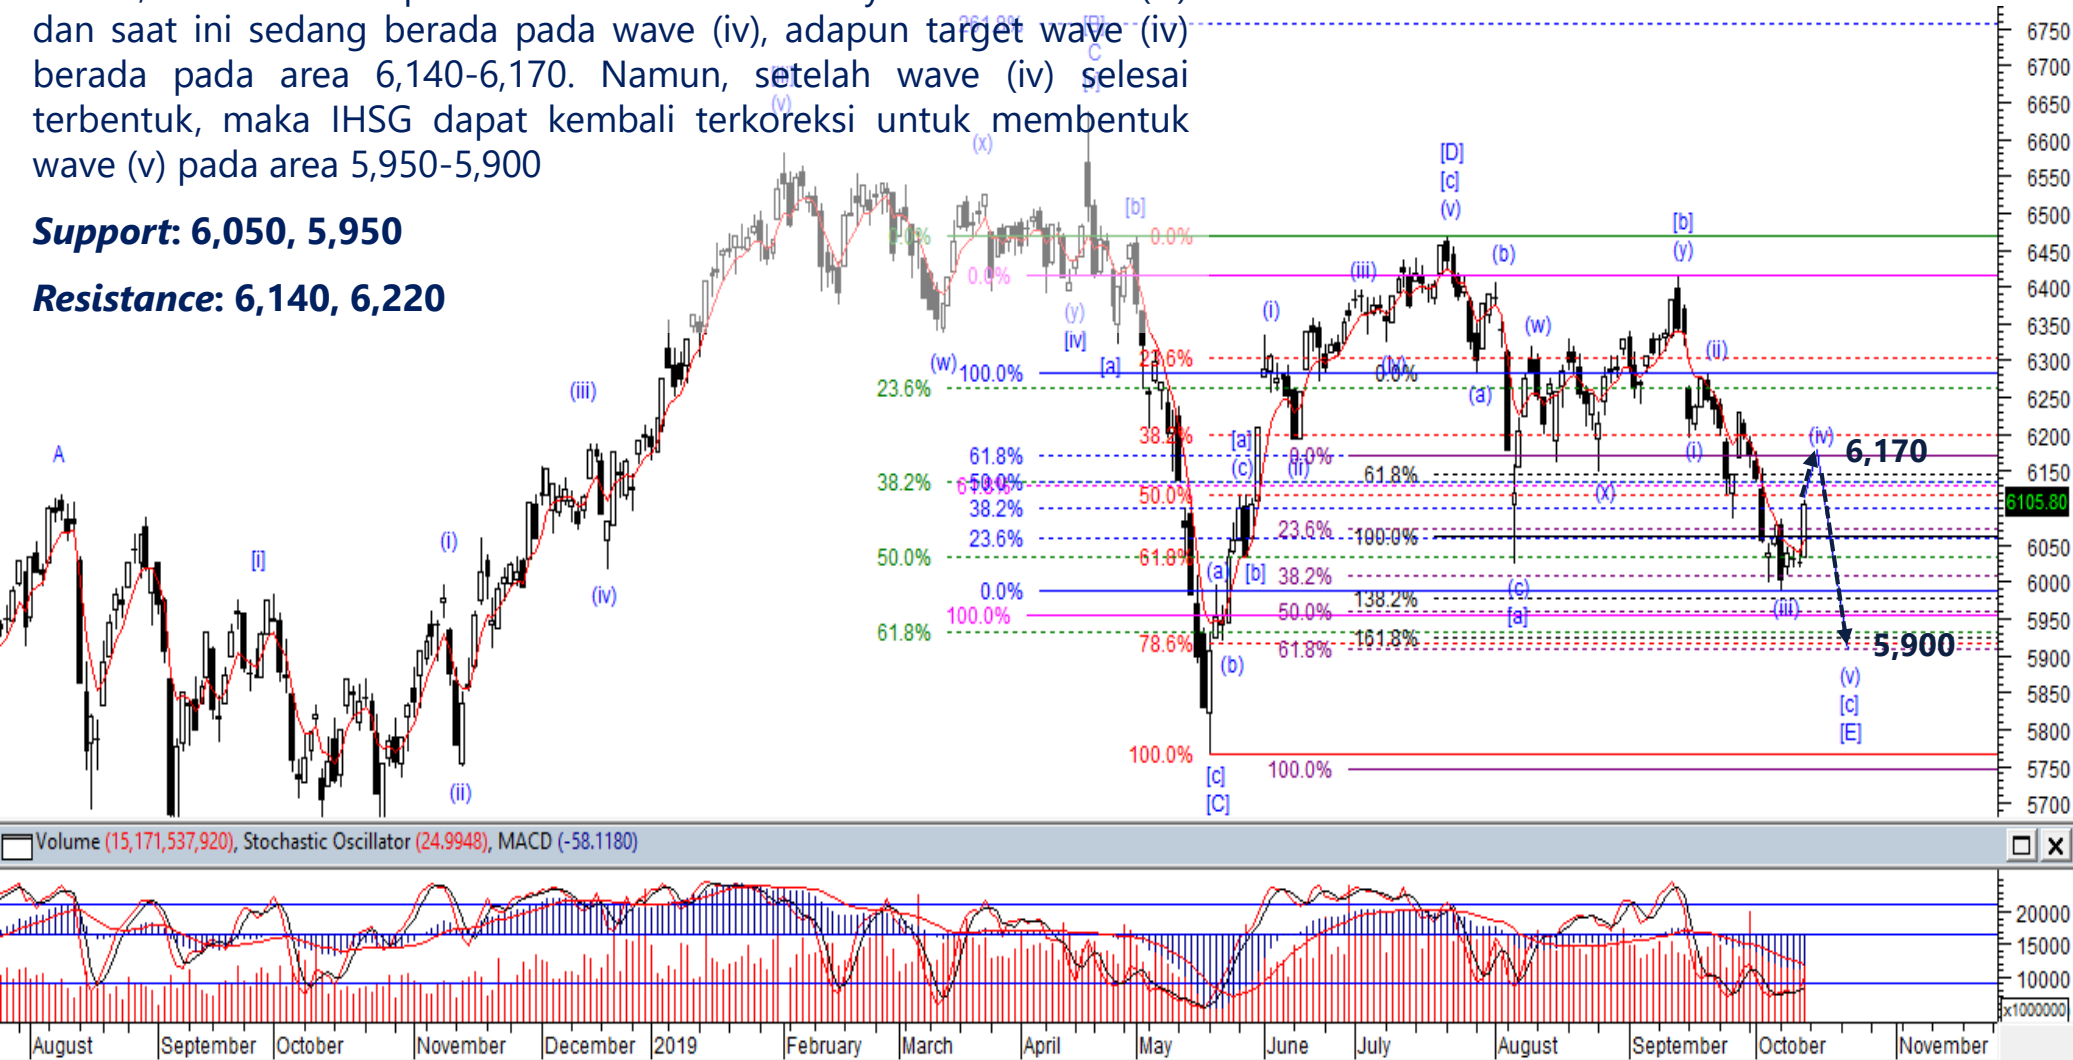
dan saat ini sedang berada pada wave (iv), adapun target wave (iv) berada pada area 6,140-6,170. Namun, setelah wave (iv) selesai terbentuk, maka IHSG dapat kembali terkoreksi untuk membentuk wave (v) pada area 5,950-5,900

***Support*: 6,050, 5,950**

***Resistance*: 6,140, 6,220**

A [i] (i) (ii) (iii) (iv) (w) (x) (y) [iv] [a] [b] 100.0% 23.6% 38.2% 50.0% 61.8% 0.0% 61.8% 50.0% 38.2% 23.6% 0.0% 100.0% 23.6% 38.2% 50.0% 61.8% 78.6% 100.0% [c] [C] (a) (b) (c) [a] [b] (i) (ii) (iii) (iv) [D] [c] (v) (b) (a) (c) [a] (w) (x) [b] (y) (i) (ii) (iii) (iv) 0.0% 23.6% 38.2% 50.0% 61.8% 100.0% 61.8% 100.0% 138.2% 161.8% 6,170 5,900 (v) [c] [E]

6750 6700 6650 6600 6550 6500 6450 6400 6350 6300 6250 6200 6150 6105.80 6050 6000 5950 5900 5850 5800 5750 5700

Volume (15,171,537,920), Stochastic Oscillator (24.9948), MACD (-58.1180)

20000 15000 10000 x1000000

August September October November December 2019 February March April May June July August September October November